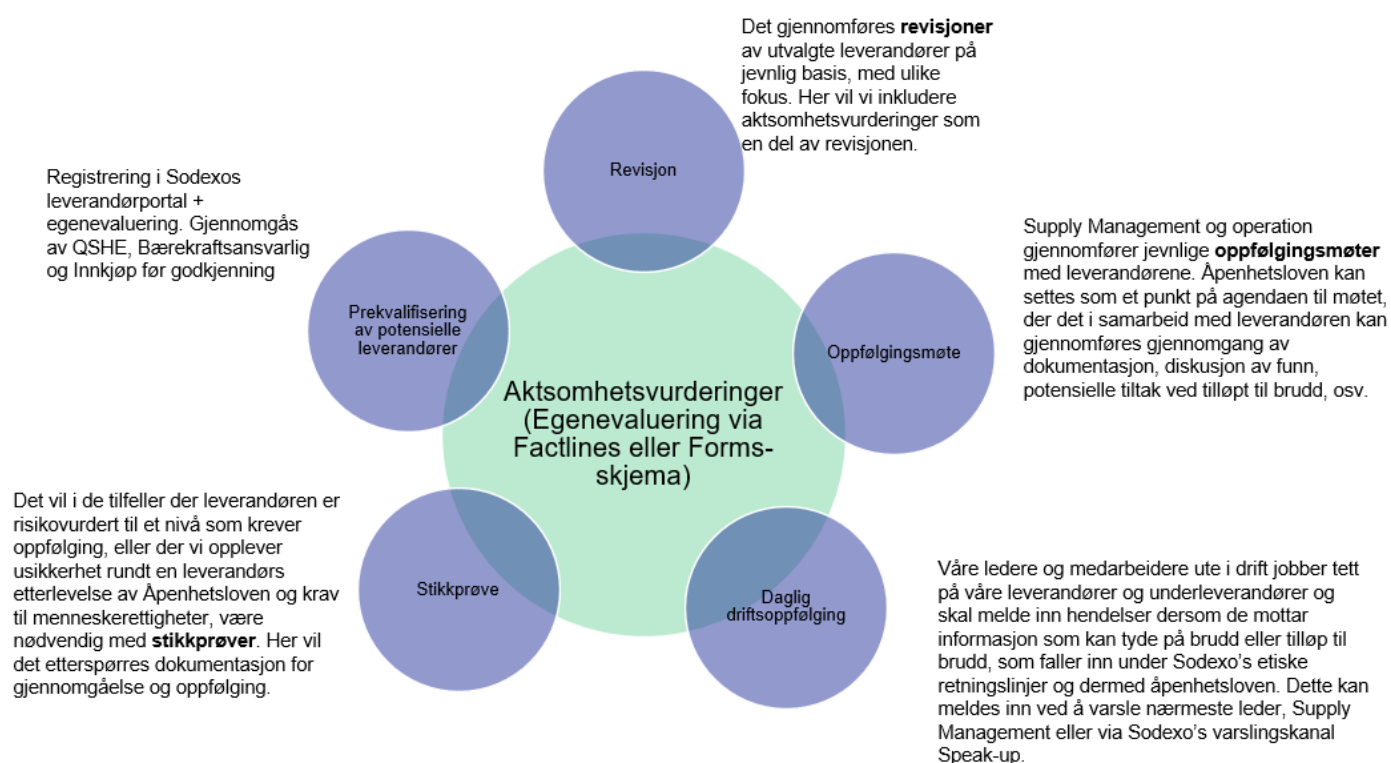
Det gjennomføres **revisjoner** av utvalgte leverandører på jevnlig basis, med ulike fokus. Her vil vi inkludere aktsomhetsvurderinger som en del av revisjonen.

Revisjon

Registrering i Sodexos leverandørportal + egenevaluering. Gjennomgås av QSHE, Bærekraftsansvarlig og Innkjøp før godkjenning

Prekvalifisering av potensielle leverandører

Supply Management og operation gjennomfører jevnlige **oppfølgingsmøter** med leverandørene. Åpenhetsloven kan settes som et punkt på agendaen til møtet, der det i samarbeid med leverandøren kan gjennomføres gjennomgang av dokumentasjon, diskusjon av funn, potensielle tiltak ved tilløpt til brudd, osv.

Oppfølgingsmøte

Aktsomhetsvurderinger (Egenevaluering via Factlines eller Forms-skjema)

Det vil i de tilfeller der leverandøren er risikovurdert til et nivå som krever oppfølging, eller der vi opplever usikkerhet rundt en leverandørs etterlevelse av Åpenhetsloven og krav til menneskerettigheter, være nødvendig med **stikkprøver**. Her vil det etterspørres dokumentasjon for gjennomgåelse og oppfølging.

Stikkprøve

Daglig driftsoppfølging

Våre ledere og medarbeidere ute i drift jobber tett på våre leverandører og underleverandører og skal melde inn hendelser dersom de mottar informasjon som kan tyde på brudd eller tilløp til brudd, som faller inn under Sodexo's etiske retningslinjer og dermed åpenhetsloven. Dette kan meldes inn ved å varsle nærmeste leder, Supply Management eller via Sodexo's varslingskanal Speak-up.